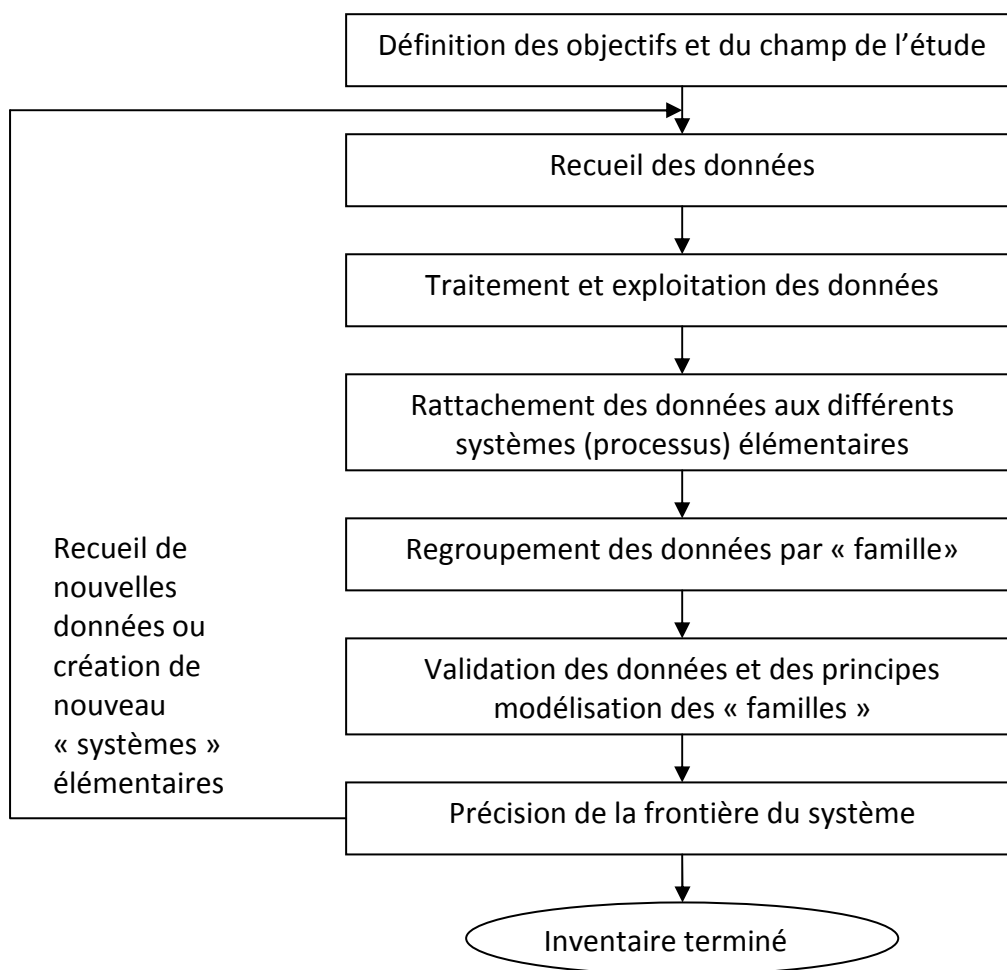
Définition des objectifs et du champ de l'étude

Recueil des données

Traitement et exploitation des données

Rattachement des données aux différents systèmes (processus) élémentaires

Regroupement des données par « famille»

Validation des données et des principes modélisation des « familles »

Précision de la frontière du système

Inventaire terminé

Recueil de nouvelles données ou création de nouveau « systèmes » élémentaires